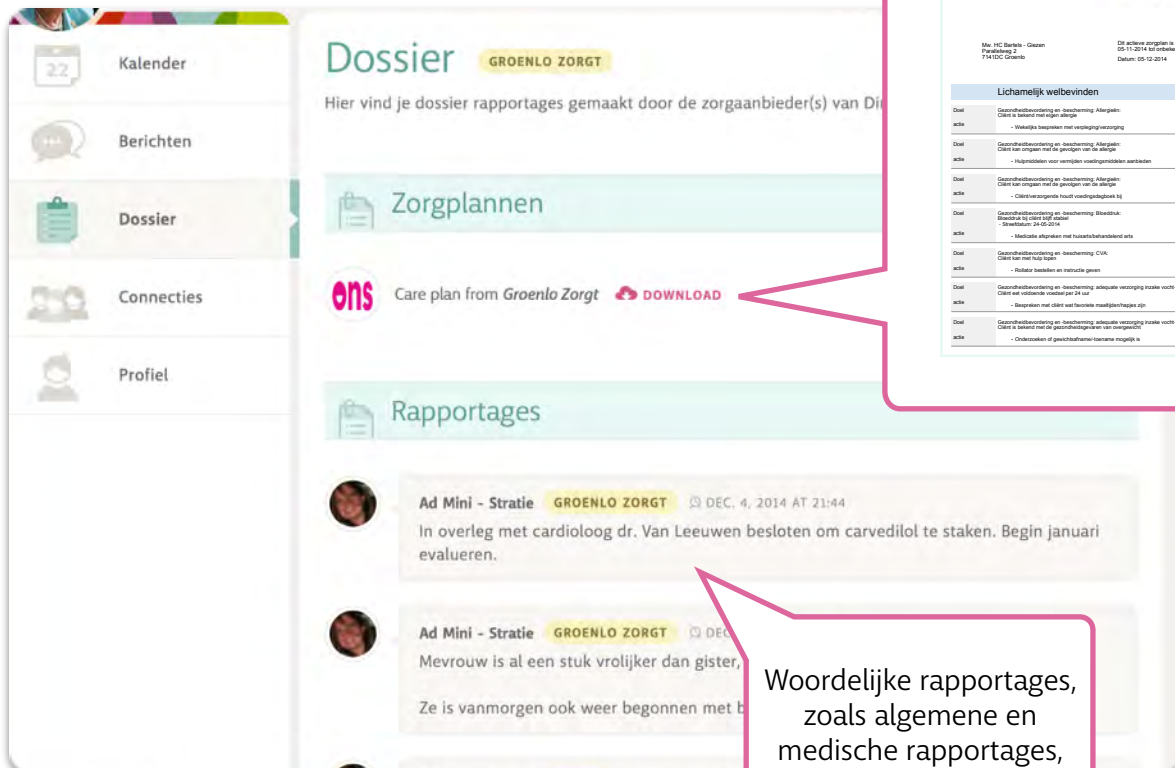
22 Kalender

Berichten

Dossier

Connecties

Profiel

Dossier GROENLO ZORGT

Hier vind je dossier rapportages gemaakt door de zorgaanbieder(s) van Di

Zorgplannen

ons Care plan from Groenlo Zorgt DOWNLOAD

Rapportages

Ad Mini - Stratie GROENLO ZORGT DEC. 4, 2014 AT 21:44
In overleg met cardioloog dr. Van Leeuwen besloten om carvedilol te staken. Begin januari evalueren.

Ad Mini - Stratie GROENLO ZORGT DEC
Mevrouw is al een stuk vrolijker dan gister,

Ze is vanmorgen ook weer begonnen met b

Woordelijke rapportages, zoals algemene en medische rapportages,

Mw. HC Bartels - Giezen
Parallelweg 2
7141DC Groenlo

Dit actieve zorgplan is
05-11-2014 tot onbeke
Datum: 05-12-2014

Lichamelijk welbevinden

| | |
|---|---|
| Doel | Gezondheidbevordering en -bescherming: Allergieën: Cliënt is bekend met eigen allergie |
| actie | - Wekelijks bespreken met verpleging/verzorging |
| Doel | Gezondheidbevordering en -bescherming: Allergieën: Cliënt kan omgaan met de gevolgen van de allergie |
| actie | - Hulpmiddelen voor vermijden voedingsmiddelen aanbieden |
| Doel | Gezondheidbevordering en -bescherming: Allergieën: Cliënt kan omgaan met de gevolgen van de allergie |
| actie | - Cliënt/verzorgende houdt voedingsdagboek bij |
| Doel | Gezondheidbevordering en -bescherming: Bloeddruk: Bloeddruk bij cliënt blijft stabiel - Streefdatum: 24-05-2014 |
| actie | - Medicatie afspreken met huisarts/behandelend arts |
| Doel | Gezondheidbevordering en -bescherming: CVA: Cliënt kan met hulp lopen |
| actie | - Rollator bestellen en instructie geven |
| Doel | Gezondheidbevordering en -bescherming: adequate verzorging inzake voch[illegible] Cliënt eet voldoende voedsel per 24 uur |
| actie | - Bespreken met cliënt wat favoriete maaltijden/hapjes zijn |
| Doel | Gezondheidbevordering en -bescherming: adequate verzorging inzake voch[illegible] Cliënt is bekend met de gezondheidsgevaren van overgewicht |
| actie | - Onderzoeken of gewichtsafname/-toename mogelijk is |